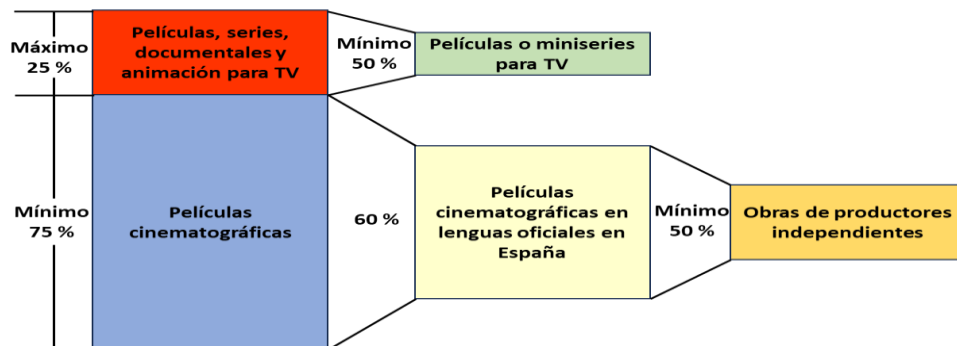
Máximo 25 %

Películas, series, documentales y animación para TV

Mínimo 50 %

Películas o miniseries para TV

Mínimo 75 %

Películas cinematográficas

60 %

Películas cinematográficas en lenguas oficiales en España

Mínimo 50 %

Obras de productores independientes